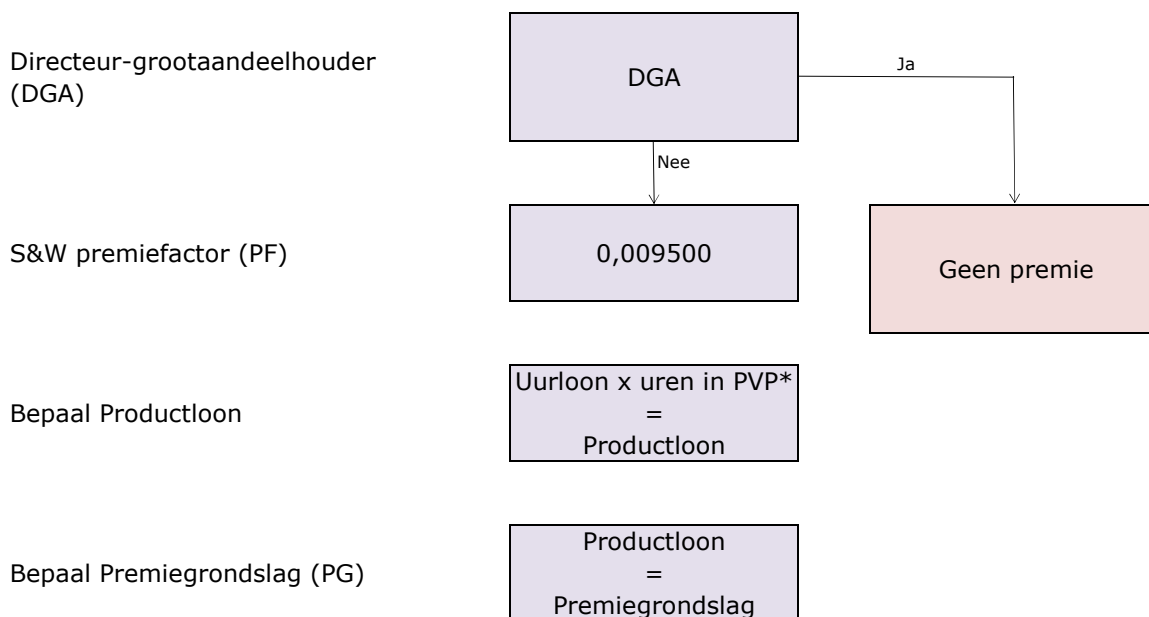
Directeur-grootaandeelhouder (DGA)

DGA

Ja

Nee

S&W premiefactor (PF)

0,009500

Geen premie

Bepaal Productloon

Uurloon x uren in PVP*
=
Productloon

Bepaal Premiegrondslag (PG)

Productloon
=
Premiegrondslag